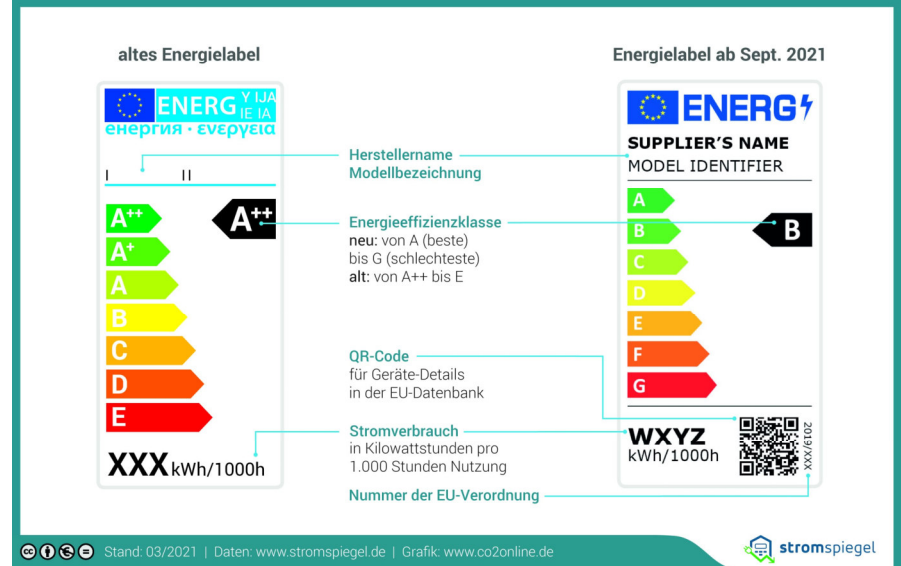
altes Energielabel

ENERG Y IJA IE IA
енергия · ενεργεια

I II

A++
A+
A
B
C
D
E

A++

XXX kWh/1000h

Energielabel ab Sept. 2021

ENERG

SUPPLIER'S NAME
MODEL IDENTIFIER

A
B
C
D
E
F
G

B

WXYZ
kWh/1000h

2019/XXX

Herstellername
Modellbezeichnung

Energieeffizienzklasse
neu: von A (beste) bis G (schlechteste)
alt: von A++ bis E

QR-Code
für Geräte-Details in der EU-Datenbank

Stromverbrauch
in Kilowattstunden pro 1.000 Stunden Nutzung

Nummer der EU-Verordnung

Stand: 03/2021 | Daten: www.stromspiegel.de | Grafik: www.co2online.de

stromspiegel